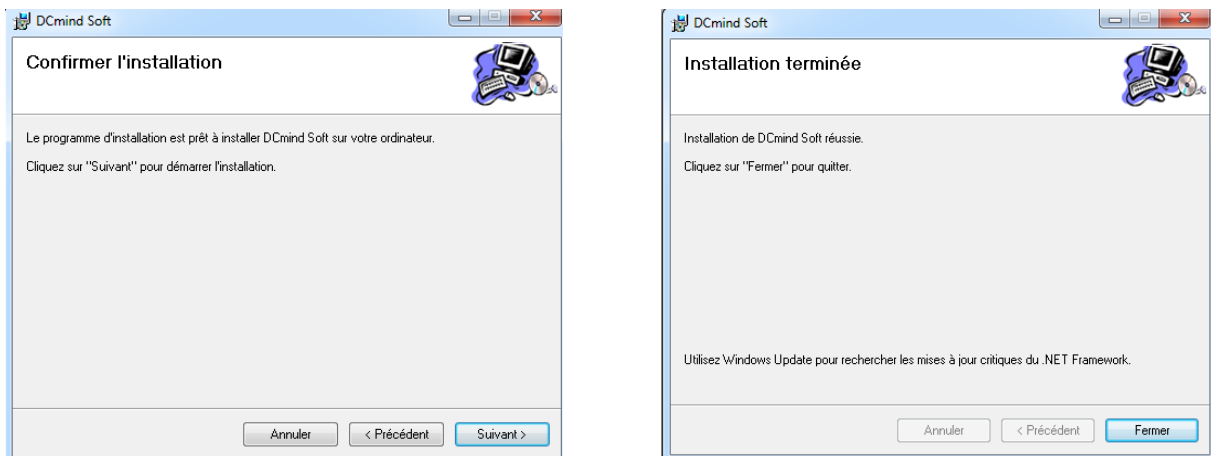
DCmind Soft

Confirmer l'installation

Le programme d'installation est prêt à installer DCmind Soft sur votre ordinateur.

Cliquez sur "Suivant" pour démarrer l'installation.

Annuler | < Précédent | Suivant >

DCmind Soft

Installation terminée

Installation de DCmind Soft réussie.

Cliquez sur "Fermer" pour quitter.

Utilisez Windows Update pour rechercher les mises à jour critiques du .NET Framework.

Annuler | < Précédent | Fermer